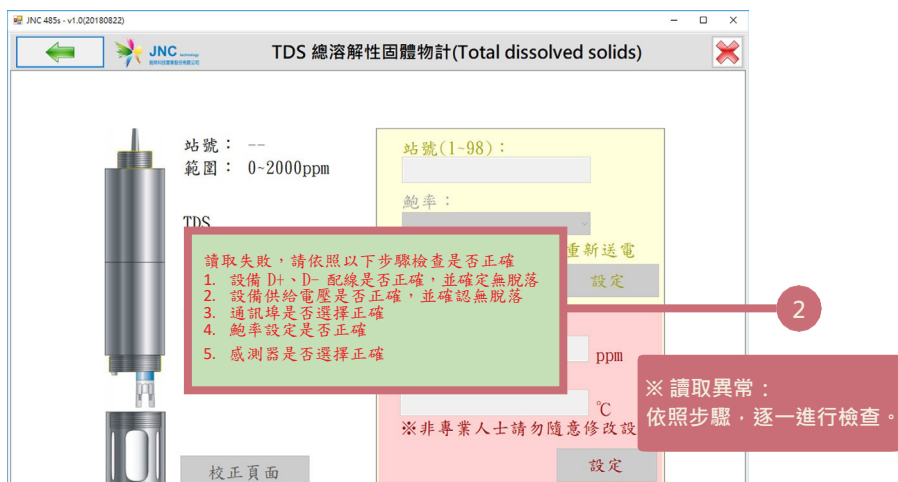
JNC 485s - v1.0(20180822)

JNC technology
能和科技實業股份有限公司

TDS 總溶解性固體物計(Total dissolved solids)

站號： --
範圍： 0~2000ppm

TDS

站號(1~98)：

鮑率：

重新送電

設定

讀取失敗，請依照以下步驟檢查是否正確
1. 設備 D+、D- 配線是否正確，並確定無脫落
2. 設備供給電壓是否正確，並確認無脫落
3. 通訊埠是否選擇正確
4. 鮑率設定是否正確
5. 感測器是否選擇正確

2

ppm

℃

※非專業人士請勿隨意修改設

※ 讀取異常：
依照步驟，逐一進行檢查。

校正頁面

設定